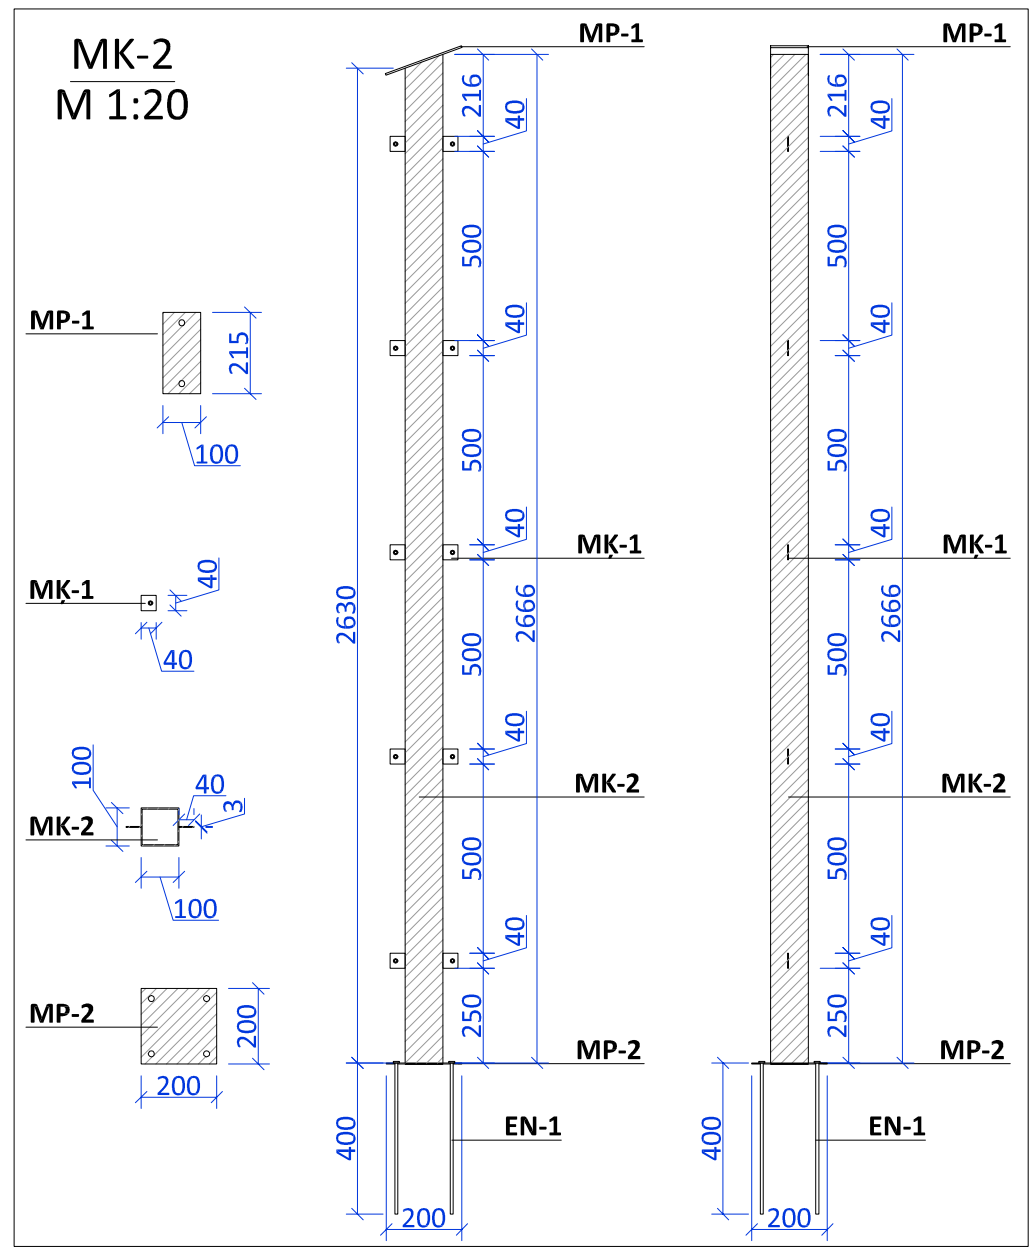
MK-2
M 1:20

MP-1
215
100

MĶ-1
40
40

MK-2
100
40
3
100

MP-2
200
200

MP-1
216
40
500
40
500
40
MĶ-1
2630
500
2666
40
MK-2
500
40
250
MP-2
400
EN-1
200

MP-1
216
40
500
40
500
40
MĶ-1
500
2666
40
MK-2
500
40
250
MP-2
400
EN-1
200